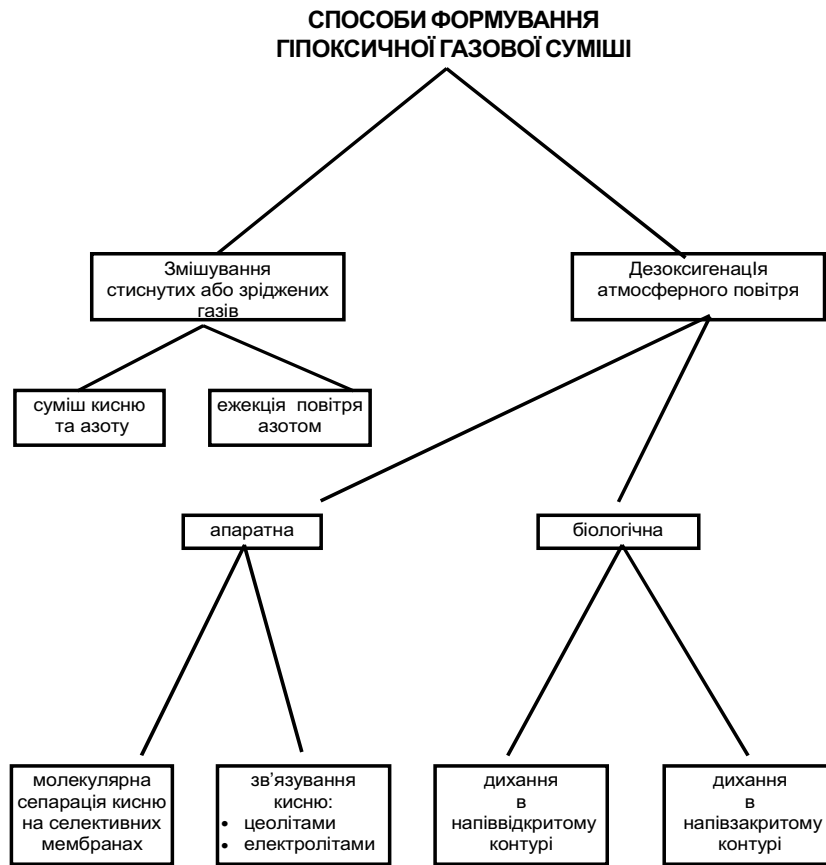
СПОСОБИ ФОРМУВАННЯ ГІПОКСИЧНОЇ ГАЗОВОЇ СУМІШІ

Змішування стиснутих або зріджених газів

Дезоксигенація атмосферного повітря

суміш кисню та азоту

ежекція повітря азотом

апаратна

біологічна

молекулярна сепарація кисню на селективних мембранах

зв'язування кисню:
• цеолітами
• електролітами

дихання в напіввідкритому контурі

дихання в напівзакритому контурі